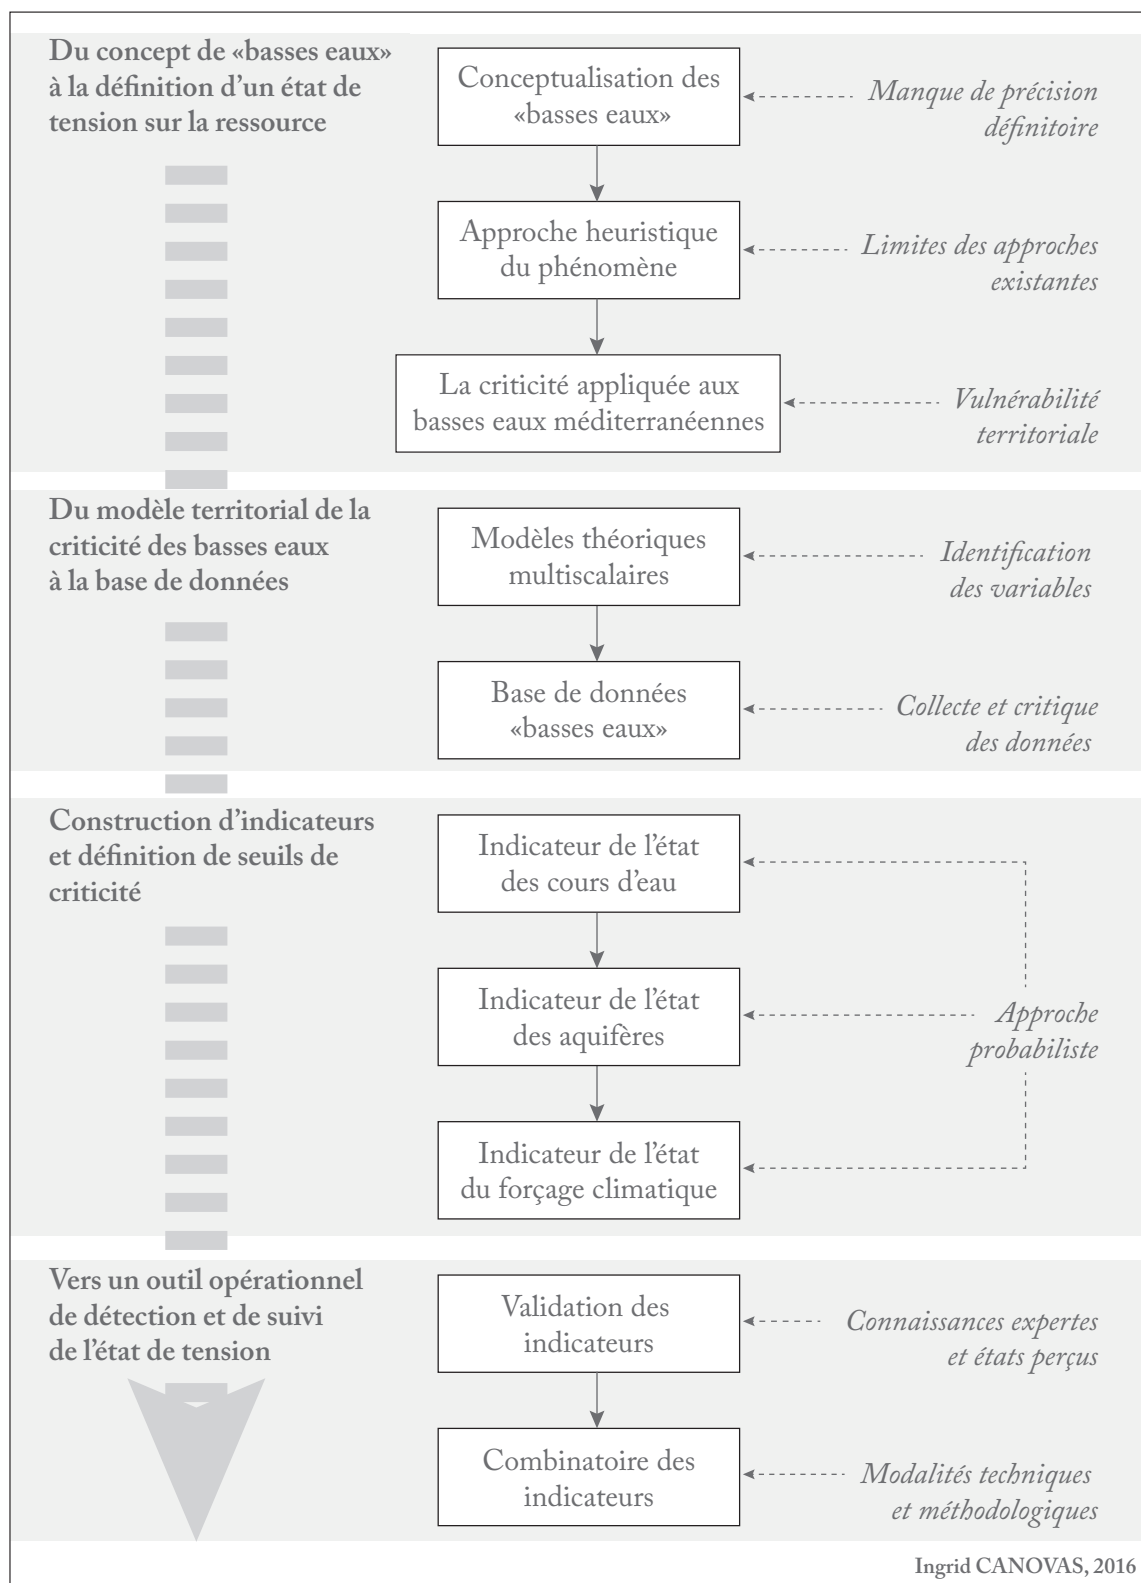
Du concept de «basses eaux» à la définition d'un état de tension sur la ressource

Conceptualisation des «basses eaux»

Manque de précision définitoire

Approche heuristique du phénomène

Limites des approches existantes

La criticité appliquée aux basses eaux méditerranéennes

Vulnérabilité territoriale

Du modèle territorial de la criticité des basses eaux à la base de données

Modèles théoriques multiscalaires

Identification des variables

Base de données «basses eaux»

Collecte et critique des données

Construction d'indicateurs et définition de seuils de criticité

Indicateur de l'état des cours d'eau

Indicateur de l'état des aquifères

Approche probabiliste

Indicateur de l'état du forçage climatique

Vers un outil opérationnel de détection et de suivi de l'état de tension

Validation des indicateurs

Connaissances expertes et états perçus

Combinatoire des indicateurs

Modalités techniques et méthodologiques

Ingrid CANOVAS, 2016